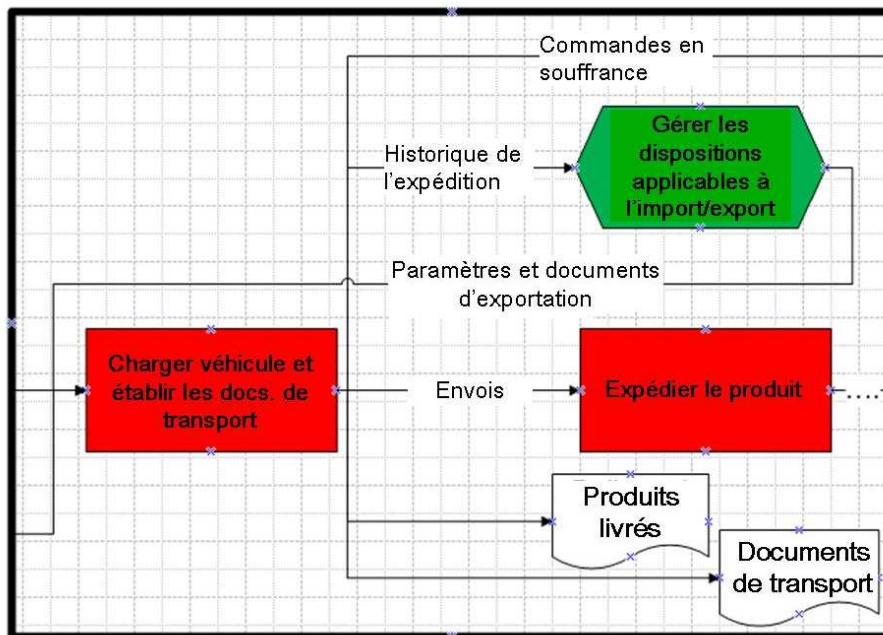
Commandes en souffrance

Historique de l'expédition

Gérer les dispositions applicables à l'import/export

Paramètres et documents d'exportation

Charger véhicule et établir les docs. de transport

Envois

Expédier le produit

Produits livrés

Documents de transport